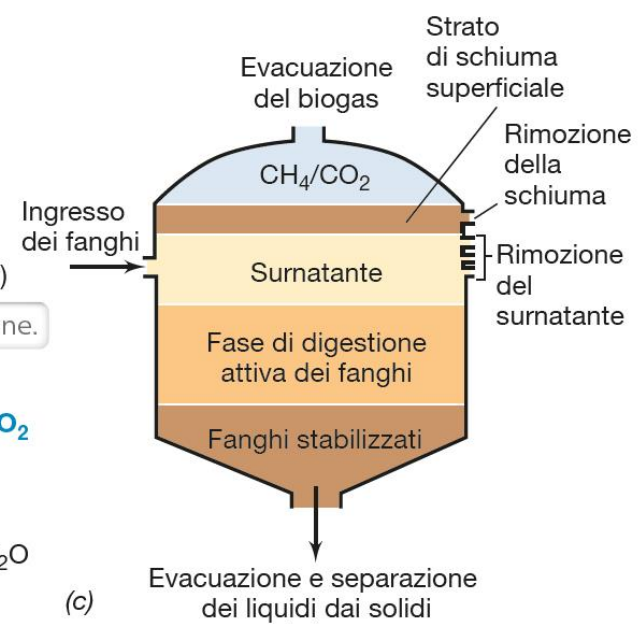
Strato di schiuma superficiale

Evacuazione del biogas

$CH_4/CO_2$

Rimozione della schiuma

Ingresso dei fanghi

)

ne.

Surnatante

Rimozione del surnatante

Fase di digestione attiva dei fanghi

$O_2$

Fanghi stabilizzati

$_2O$

Evacuazione e separazione dei liquidi dai solidi

(c)